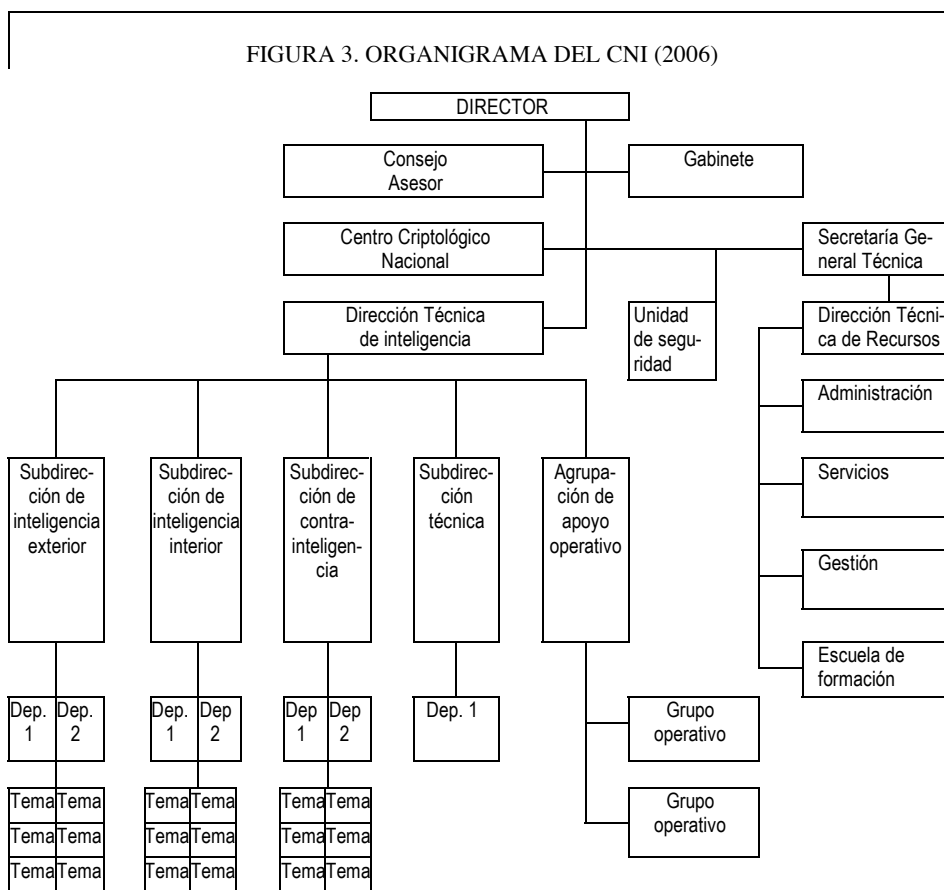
FIGURA 3. ORGANIGRAMA DEL CNI (2006)

DIRECTOR

Consejo Asesor

Gabinete

Centro Criptológico Nacional

Secretaría General Técnica

Unidad de seguridad

Dirección Técnica de inteligencia

Dirección Técnica de Recursos

Administración

Servicios

Gestión

Escuela de formación

Subdirección de inteligencia exterior

Subdirección de inteligencia interior

Subdirección de contrainteligencia

Subdirección técnica

Agrupación de apoyo operativo

Dep. 1 Dep. 2

Dep. 1 Dep 2

Dep 1 Dep 2

Dep. 1

Grupo operativo

Grupo operativo

Tema Tema
Tema Tema
Tema Tema

Tema Tema
Tema Tema
Tema Tema

Tema Tema
Tema Tema
Tema Tema